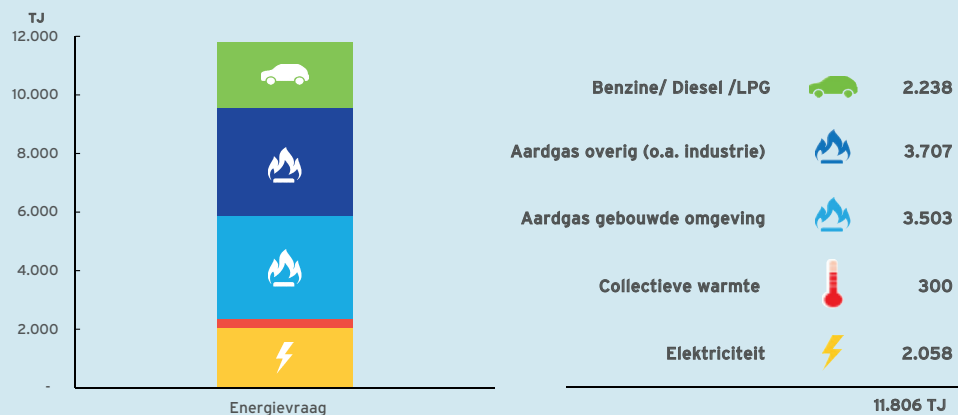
TJ
12.000
10.000
8.000
6.000
4.000
2.000
-
Energievraag

| | |
|---|---|
| Benzine/ Diesel /LPG | 2.238 |
| Aardgas overig (o.a. industrie) | 3.707 |
| Aardgas gebouwde omgeving | 3.503 |
| Collectieve warmte | 300 |
| Elektriciteit | 2.058 |

11.806 TJ